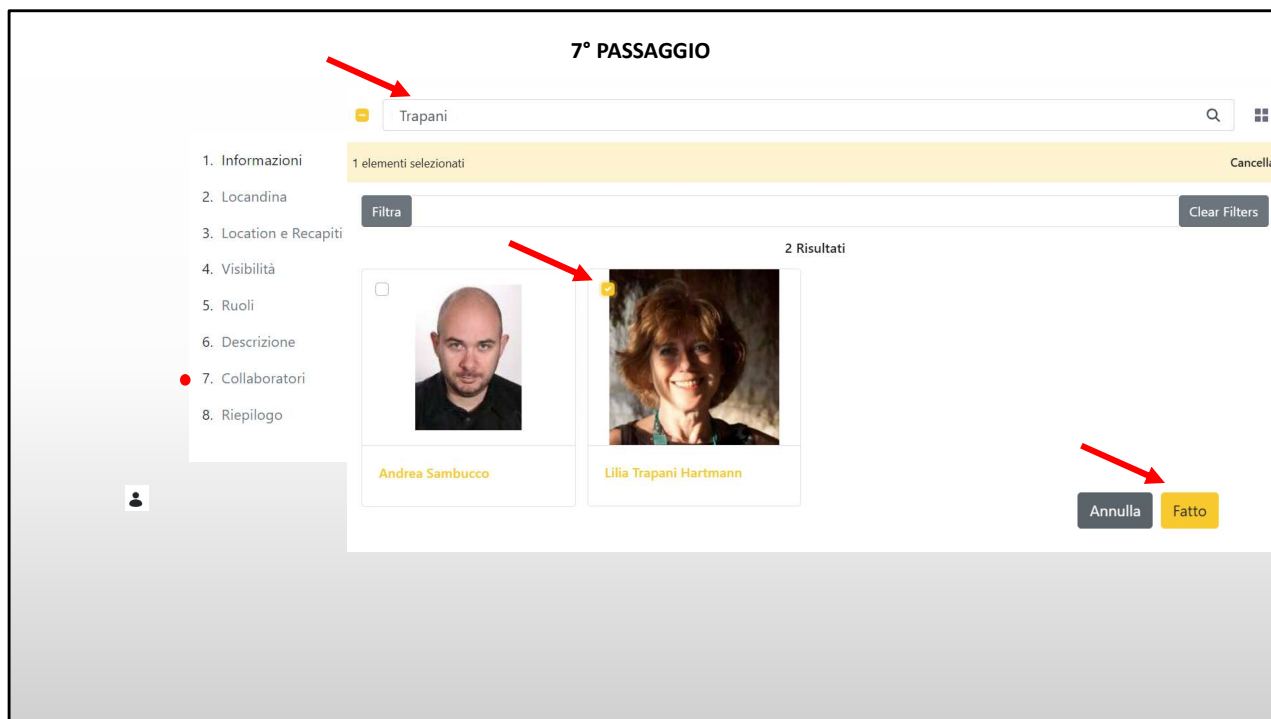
7° PASSAGGIO

Trapani

1. Informazioni
2. Locandina
3. Location e Recapiti
4. Visibilità
5. Ruoli
6. Descrizione
7. Collaboratori
8. Riepilogo

1 elementi selezionati

Cancella

Filtra

Clear Filters

2 Risultati

Andrea Sambucco

Lilia Trapani Hartmann

Annulla

Fatto